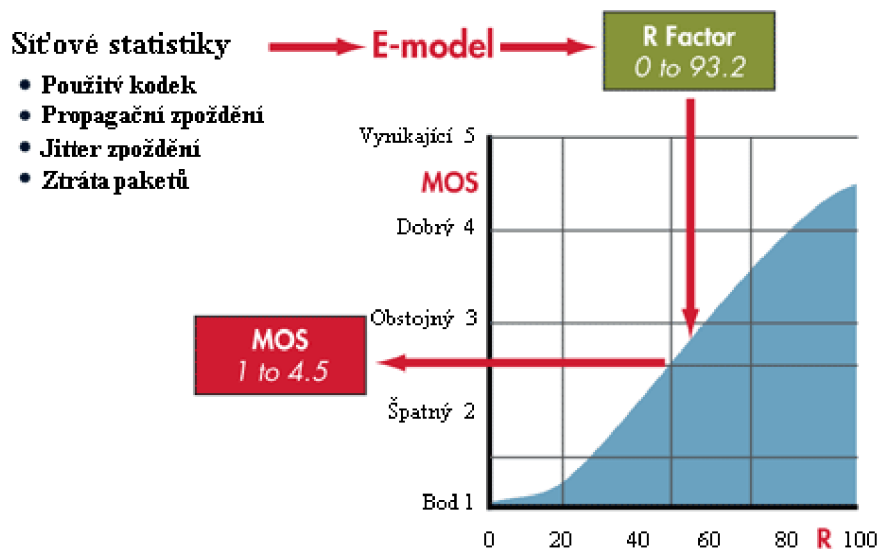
Síťové statistiky

E-model

R Factor
0 to 93.2

- Použitý kodek
- Propagační zpoždění
- Jitter zpoždění
- Ztráta paketů

Vynikající 5

MOS

Dobrý 4

Obstojný 3

MOS
1 to 4.5

Špatný 2

Bod 1

0 20 40 60 80 R 100